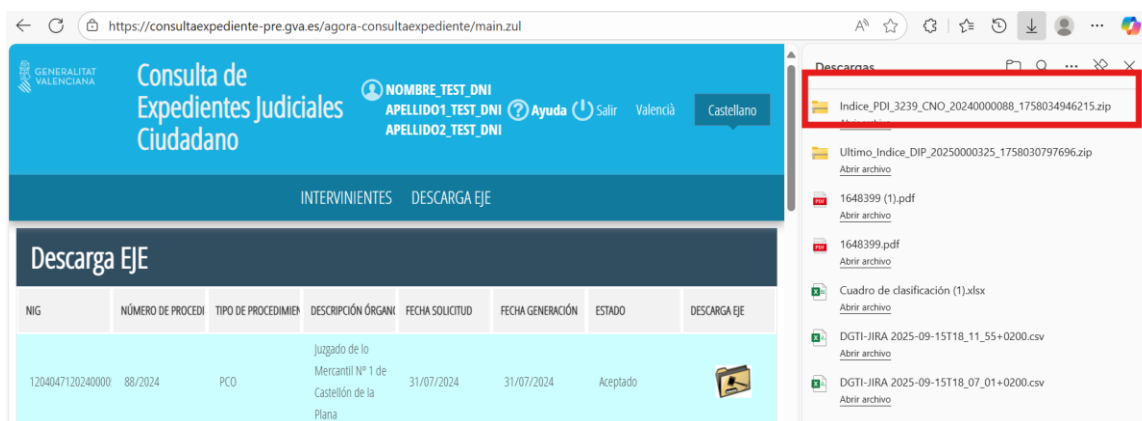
https://consultaexpediente-pre.gva.es/agora-consultaexpediente/main.zul

GENERALITAT VALENCIANA

Consulta de Expedientes Judiciales Ciudadano

NOMBRE_TEST_DNI APELLIDO1_TEST_DNI APELLIDO2_TEST_DNI

Ayuda Salir València Castellano

INTERVINIENTES DESCARGA EJE

Descarga EJE

| NIG | NÚMERO DE PROCEDI | TIPO DE PROCEDIMIEN | DESCRIPCIÓN ÓRGANO | FECHA SOLICITUD | FECHA GENERACIÓN | ESTADO | DESCARGA EJE |
|---|---|---|---|---|---|---|---|
| 120404712024000 | 88/2024 | PCO | Juzgado de lo Mercantil Nº 1 de Castellón de la Plana | 31/07/2024 | 31/07/2024 | Aceptado | |

Descargas

Indice_PDI_3239_CNO_20240000088_1758034946215.zip
Abrir archivo

Ultimo_Indice_DIP_20250000325_1758030797696.zip
Abrir archivo

1648399 (1).pdf
Abrir archivo

1648399.pdf
Abrir archivo

Cuadro de clasificación (1).xlsx
Abrir archivo

DGTI-JIRA 2025-09-15T18_11_55+0200.csv
Abrir archivo

DGTI-JIRA 2025-09-15T18_07_01+0200.csv
Abrir archivo